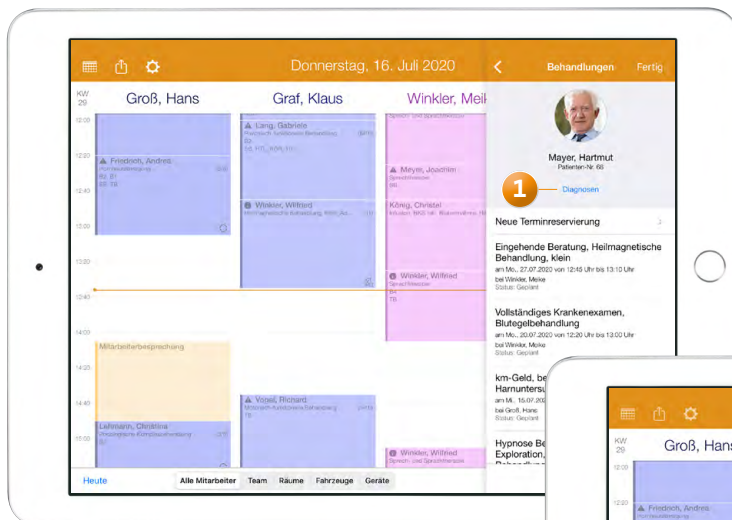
Donnerstag, 16. Juli 2020

Behandlungen Fertig

KW 29

Groß, Hans

Graf, Klaus

Winkler, Mei

12:00

12:20

12:40

13:00

13:20

13:40

14:00

14:20

14:40

15:00

Lang, Gabriele

Friedrich, Andrea

Meyer, Joachim

König, Christel

Winkler, Wilfried

Winkler, Wilfried

Mitarbeiterbesprechung

Vogel, Richard

Lehmann, Christina

Winkler, Wilfried

Mayer, Hartmut
Patienten-Nr. 68

1

Diagnosen

Neue Terminreservierung

Eingehende Beratung, Heilmagnetische Behandlung, klein
am Mo., 27.07.2020 von 12:45 Uhr bis 13:10 Uhr
bei Winkler, Meike
Status: Geplant

Vollständiges Krankenexamen, Blutegelbehandlung
am Mo., 20.07.2020 von 12:20 Uhr bis 13:00 Uhr
bei Winkler, Meike
Status: Geplant

km-Geld, be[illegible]
Harnunters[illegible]
am Mi., 15.07.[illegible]
bei Groß, Hans
Status: Geplant

Hypnose Be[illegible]
Exploration, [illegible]

Heute

Alle Mitarbeiter Team Räume Fahrzeuge Geräte

KW 29

Groß, Hans

12:00

12:20

Friedrich, Andrea